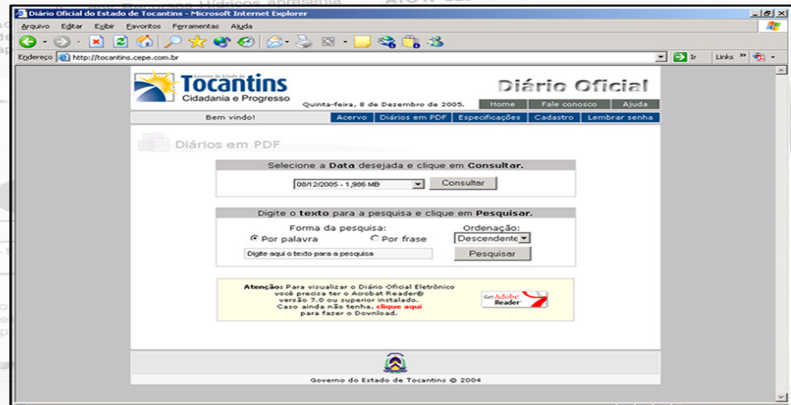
Diário Oficial do Estado de Tocantins - Microsoft Internet Explorer

Arquivo Editar Exibir Favoritos Ferramentas Ajuda

Endereço http://tocantins.cepe.com.br

Ir Links

Governo do Estado do Tocantins
Cidadania e Progresso

Diário Oficial

Quinta-feira, 8 de Dezembro de 2005.

Home | Fale conosco | Ajuda

Bem vindo! | Acervo | Diários em PDF | Especificações | Cadastro | Lembrar senha

Diários em PDF

Selecione a Data desejada e clique em Consultar.

08/12/2005 - 1,986 MB

Consultar

Digite o texto para a pesquisa e clique em Pesquisar.

Forma da pesquisa:
Por palavra
Por frase

Ordenação:
Descendente

Digite aqui o texto para a pesquisa

Pesquisar

Atenção: Para visualizar o Diário Oficial Eletrônico você precisa ter o Acrobat Reader® versão 7.0 ou superior instalado. Caso ainda não tenha, clique aqui para fazer o Download.

Get Adobe Reader

Governo do Estado de Tocantins © 2004